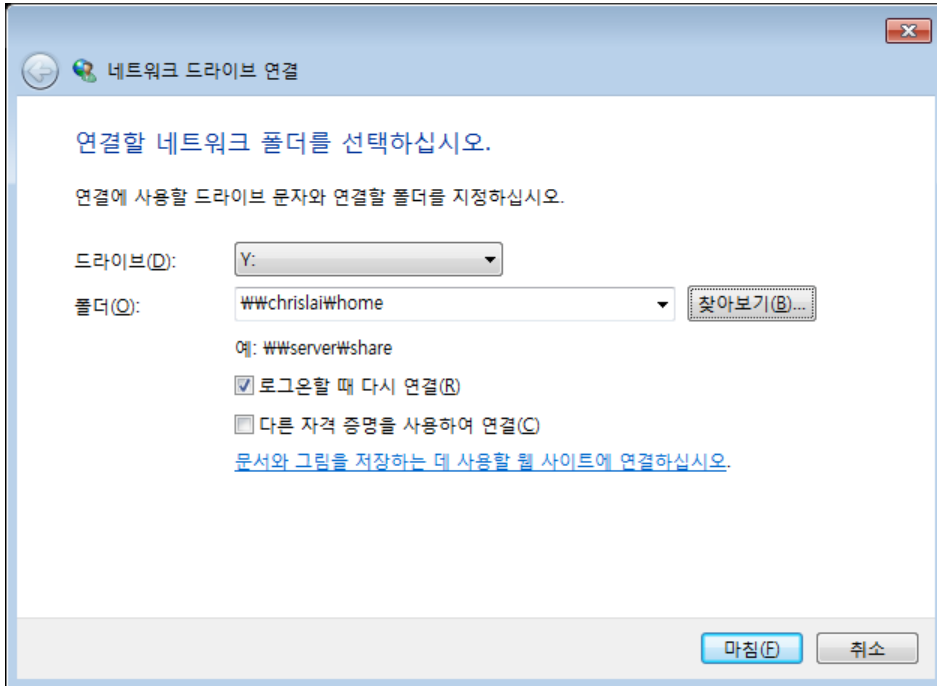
네트워크 드라이브 연결

연결할 네트워크 폴더를 선택하십시오.

연결에 사용할 드라이브 문자와 연결할 폴더를 지정하십시오.

드라이브(D): Y:

폴더(O): ₩₩chrislai₩home

찾아보기(B)...

예: ₩₩server₩share

로그온할 때 다시 연결(R)

다른 자격 증명을 사용하여 연결(C)

문서와 그림을 저장하는 데 사용할 웹 사이트에 연결하십시오.

마침(F)

취소